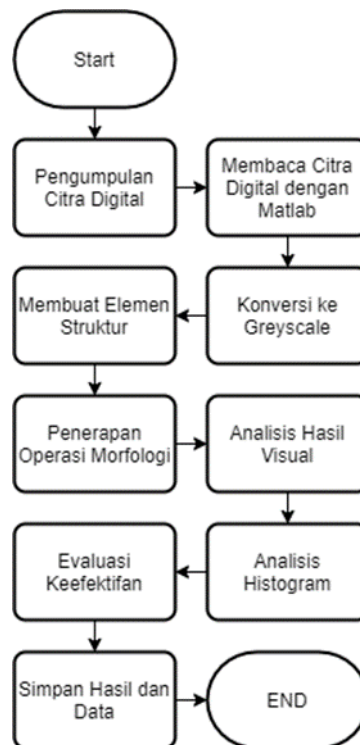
Start

Pengumpulan Citra Digital

Membaca Citra Digital dengan Matlab

Konversi ke Greyscale

Membuat Elemen Struktur

Penerapan Operasi Morfologi

Analisis Hasil Visual

Analisis Histogram

Evaluasi Keefektifan

Simpan Hasil dan Data

END